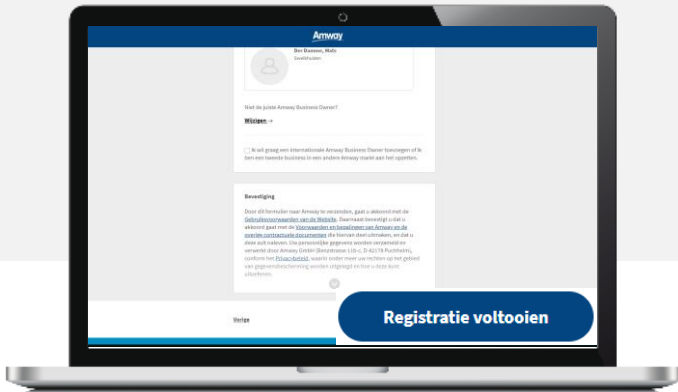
Amway

Den Dammer, Maik
Sevelthuizen

Niet de juiste Amway Business Owner?

Wijzigen →

Ik wil graag een internationale Amway Business Owner toevoegen of ik ben een tweede business in een andere Amway markt aan het opzetten.

Bevestiging

Door dit formulier naar Amway te verzenden, gaat u akkoord met de Gebruiksvoorwaarden van de Website. Daarnaast bevestigt u dat u akkoord gaat met de Voorwaarden en bepalingen van Amway en de overige contractuele documenten die hiervan deel uitmaken, en dat u deze zult naleven. Uw persoonlijke gegevens worden verzameld en verwerkt door Amway GmbH (Benzstrasse 11b-c, D-82178 Puchheim), conform het Privacybeleid, waarin onder meer uw rechten op het gebied van gegevensbescherming worden uitgelegd en hoe u deze kunt uitoefenen.

Vorige

Registratie voltooien